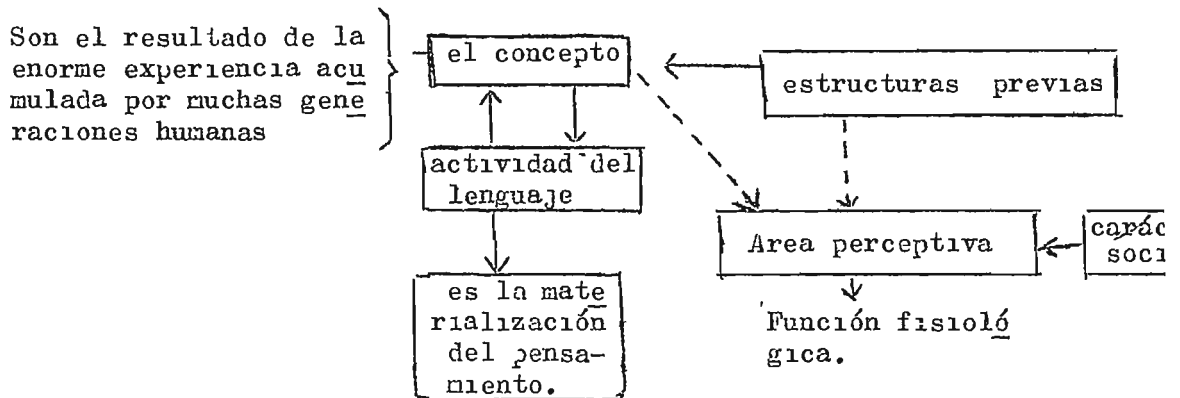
Son el resultado de la enorme experiencia acumulada por muchas generaciones humanas

el concepto

estructuras previas

actividad del lenguaje

Area perceptiva

caráć soci

es la materialización del pensamiento.

Función fisiológica.